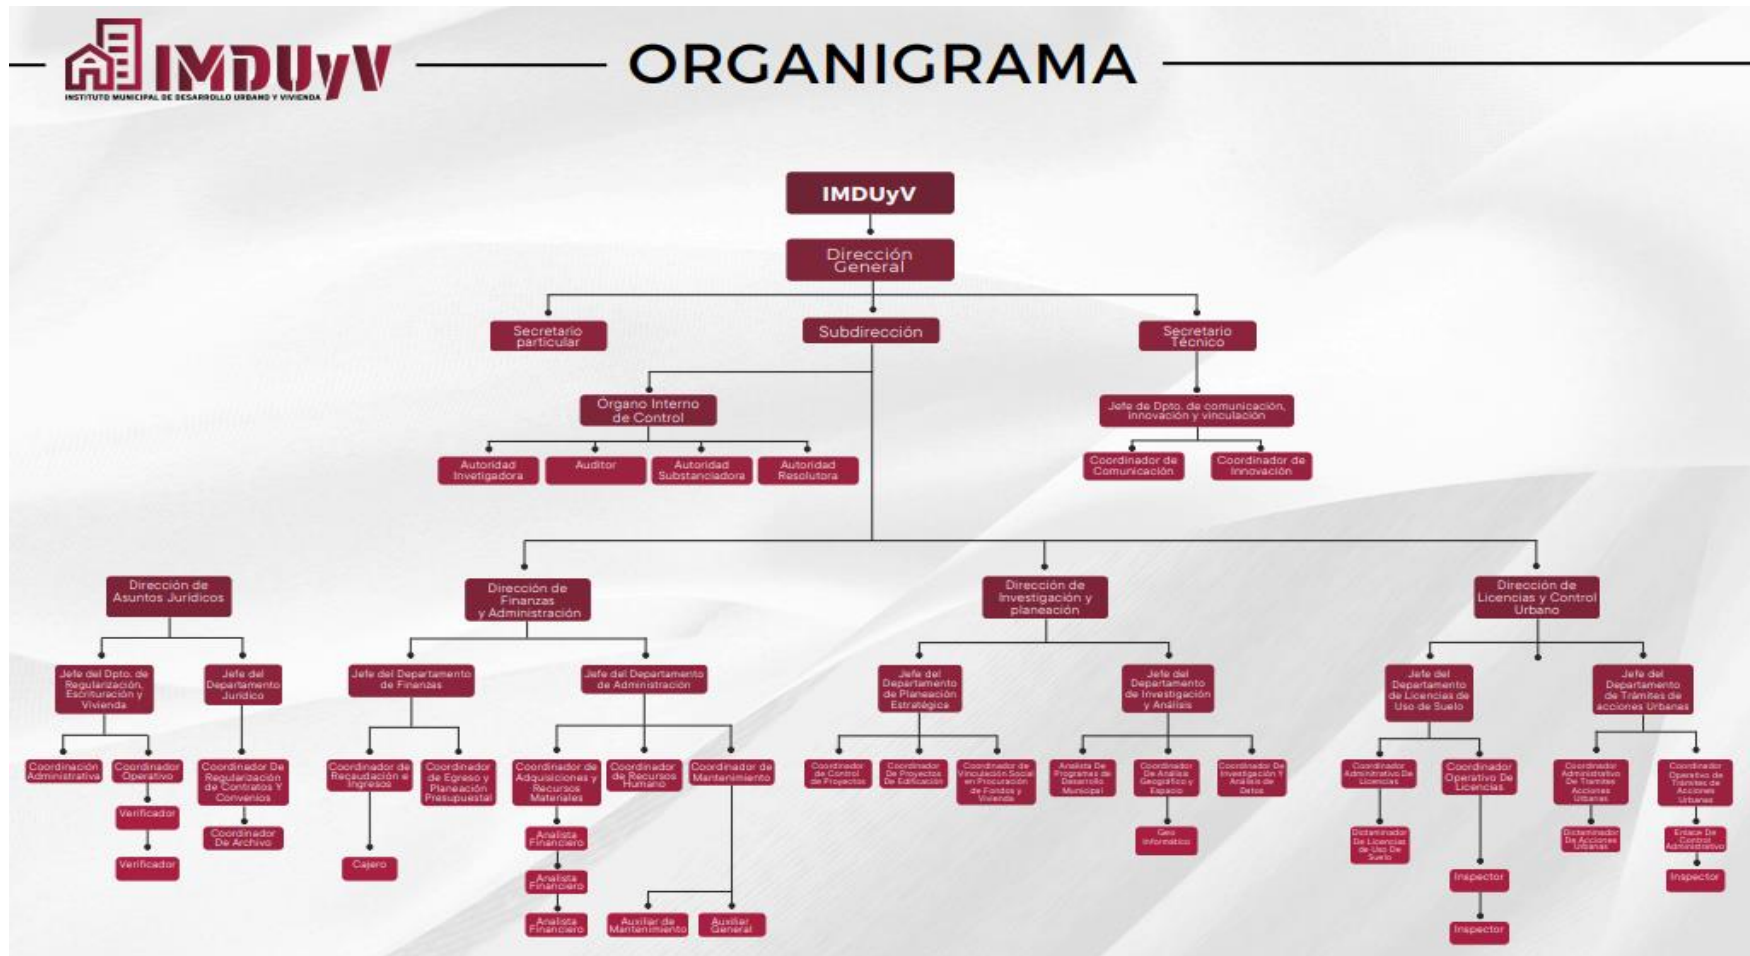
IMDUyV
INSTITUTO MUNICIPAL DE DESARROLLO URBANO Y VIVIENDA

ORGANIGRAMA

IMDUyV

Dirección General

Secretario particular

Subdirección

Secretario Técnico

Organo Interno de Control

Autoridad Invetigadora

Auditor

Autoridad Substanciadora

Autoridad Resolutora

Jefe de Dpto. de comunicación, innovación y vinculación

Coordinador de Comunicación

Coordinador de Innovación

Dirección de Asuntos Jurídicos

Jefe del Dpto. de Regularización, Escrituración y Vivienda

Jefe del Departamento Jurídico

Coordinación Administrativa

Coordinador Operativo

Verificador

Verificador

Coordinador De Regularización de Contratos Y Convenios

Coordinador De Archivo

Dirección de Finanzas y Administración

Jefe del Departamento de Finanzas

Jefe del Departamento de Administración

Coordinador de Recaudación e Ingresos

Cajero

Coordinador de Egreso y Planeación Presupuestal

Coordinador de Adquisiciones y Recursos Materiales

Analista Financiero

Analista Financiero

Analista Financiero

Coordinador de Recursos Humano

Coordinador de Mantenimiento

Auxiliar de Mantenimiento

Auxiliar General

Dirección de Investigación y planeación

Jefe del Departamento de Planeación Estratégica

Jefe del Departamento de Investigación y Análisis

Coordinador de Control de Proyectos

Coordinador de Proyectos De Edificación

Coordinador de Vinculación Social en Procuración de Fondos y Vivienda

Analista De Programas de Desarrollo Municipal

Coordinador De Análisis Geográfico y Espacio

Geo Informático

Coordinador De Investigación Y Análisis de Datos

Dirección de Licencias y Control Urbano

Jefe del Departamento de Licencias de Uso de Suelo

Jefe del Departamento de Trámites de acciones Urbanas

Coordinador Administrativo De Licencias

Dictaminador De Licencias de Uso De Suelo

Coordinador Operativo De Licencias

Inspector

Inspector

Coordinador Administrativo De Trámites Acciones Urbanas

Dictaminador De Acciones Urbanas

Coordinador Operativo de Trámites de Acciones Urbanas

Enlace De Control Administrativo

Inspector